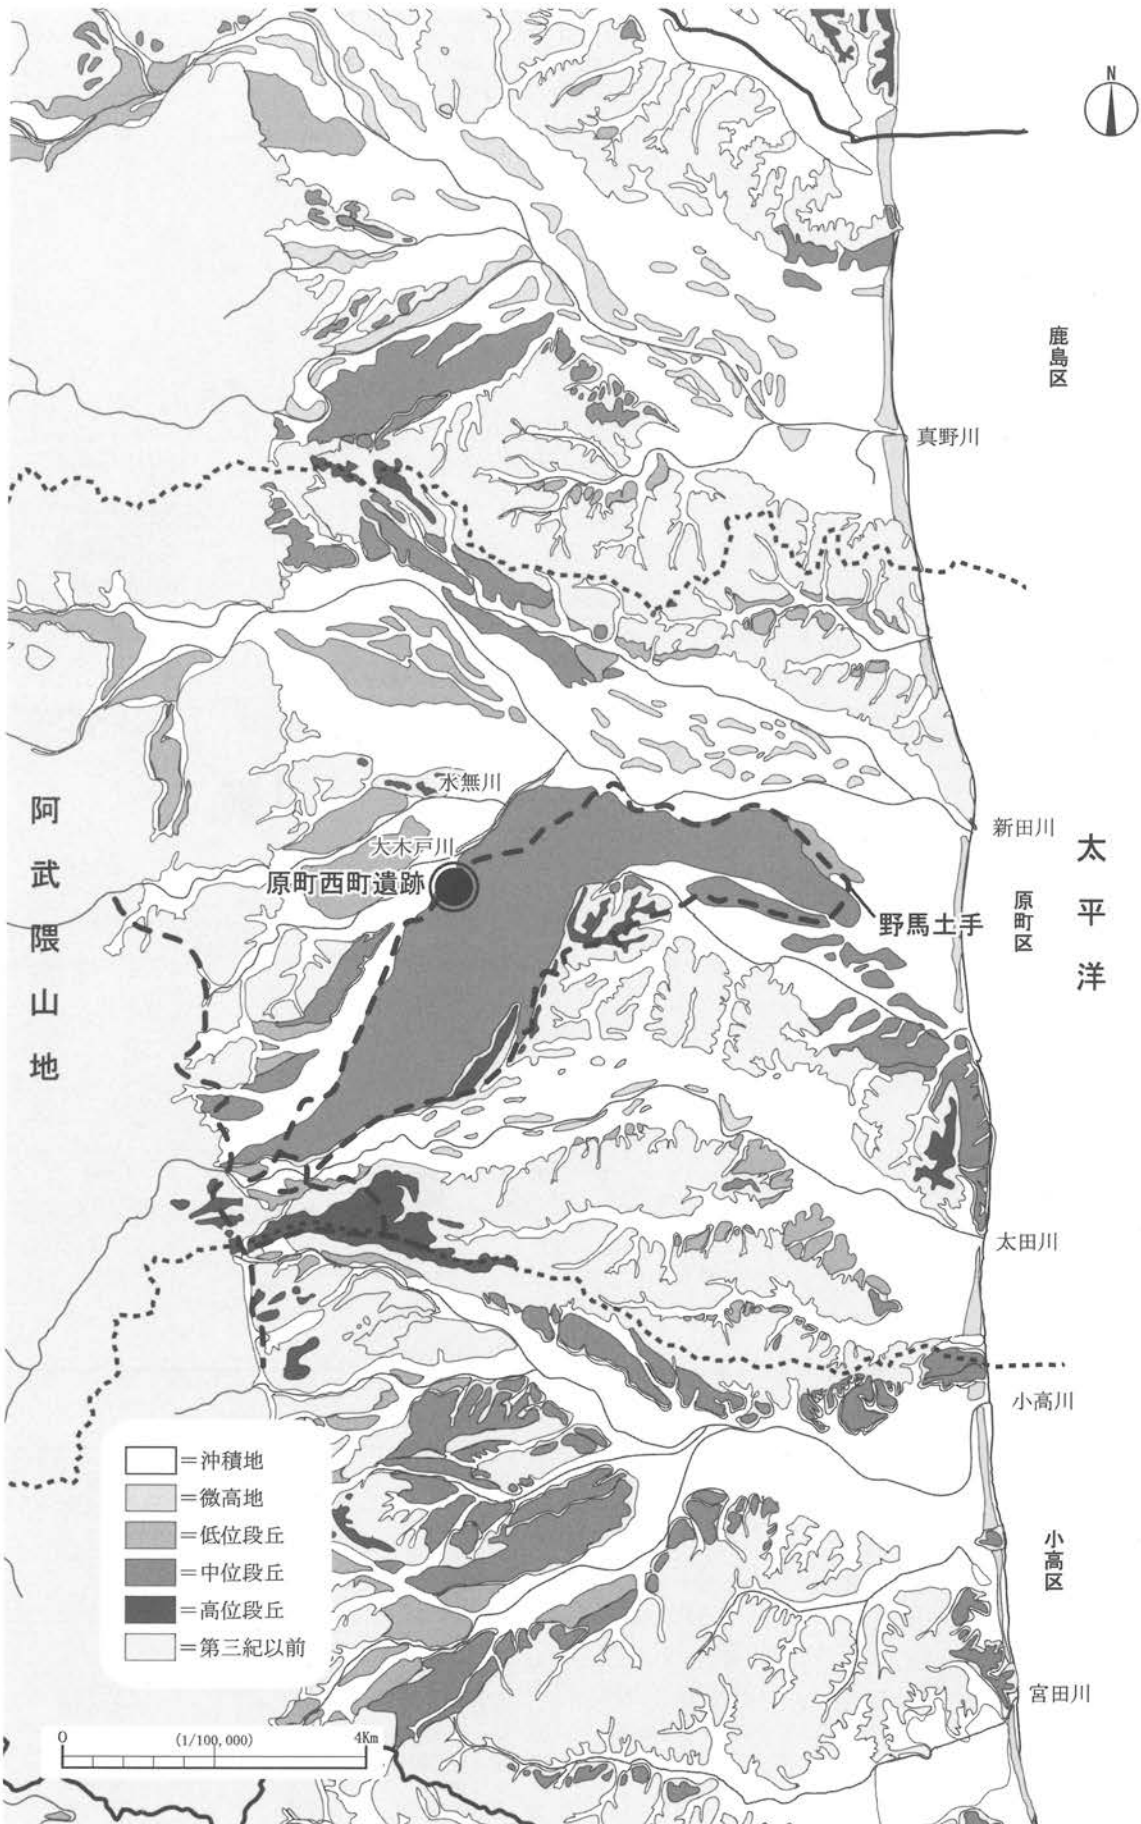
N

鹿島区

真野川

水無川

大木戸川

原町西町遺跡

新田川

太平洋

原町区

野馬土手

阿武隈山地

太田川

小高川

小高区

宮田川

＝沖積地
＝微高地
＝低位段丘
＝中位段丘
＝高位段丘
＝第三紀以前

0 (1/100,000) 4Km